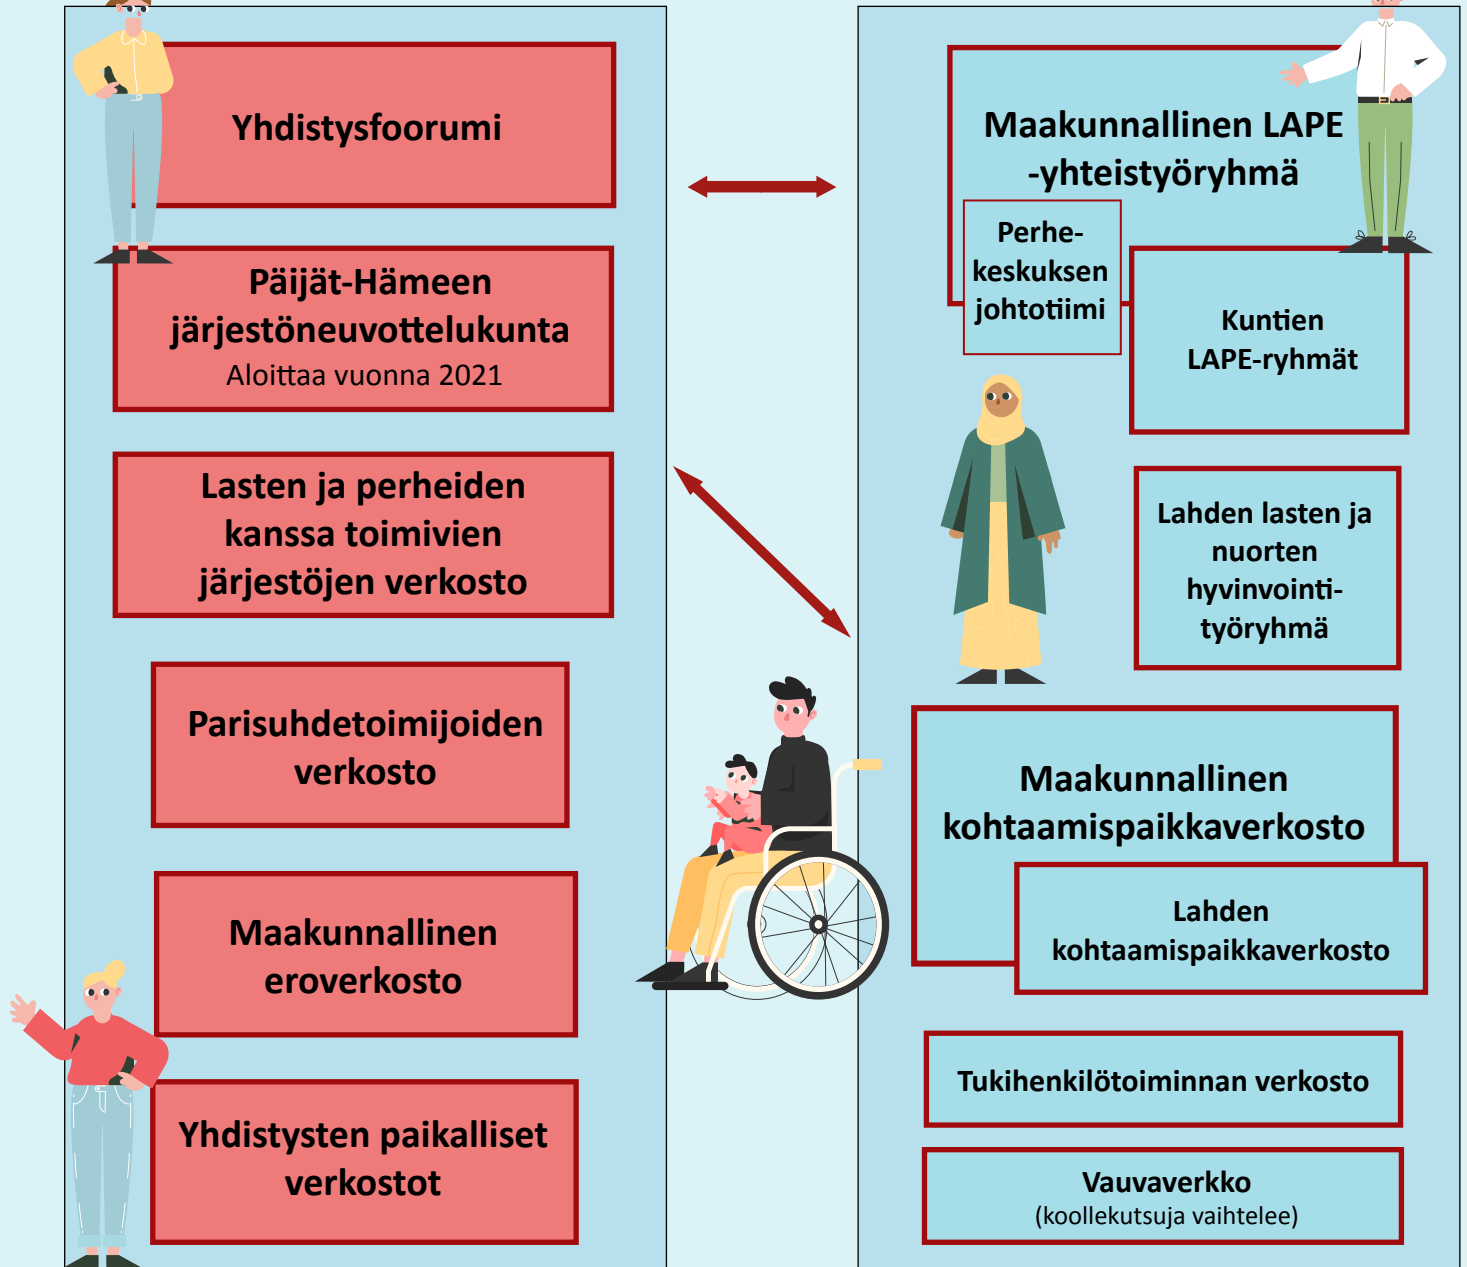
Yhdistysfoorumi

Päijät-Hämeen järjestöneuvottelukunta
Aloittaa vuonna 2021

Lasten ja perheiden kanssa toimivien järjestöjen verkosto

Parisuhdetoimijoiden verkosto

Maakunnallinen eroverkosto

Yhdistysten paikalliset verkostot

Maakunnallinen LAPE -yhteistyöryhmä

Perhekeskuksen johtotiimi

Kuntien LAPE-ryhmät

Lahden lasten ja nuorten hyvinvointityöryhmä

Maakunnallinen kohtaamispaikkaverkosto

Lahden kohtaamispaikkaverkosto

Tukihenkilötoiminnan verkosto

Vauvaverkko
(koollekutsuja vaihtelee)